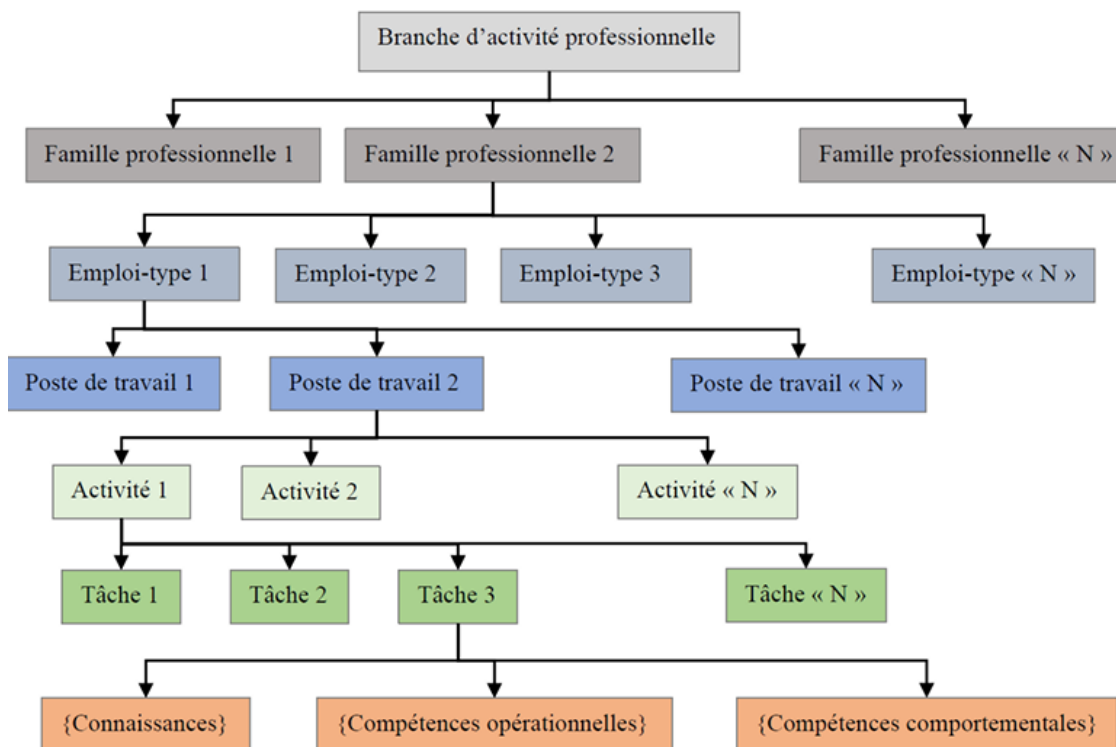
Branche d’activité professionnelle

Famille professionnelle 1

Famille professionnelle 2

Famille professionnelle « N »

Emploi-type 1

Emploi-type 2

Emploi-type 3

Emploi-type « N »

Poste de travail 1

Poste de travail 2

Poste de travail « N »

Activité 1

Activité 2

Activité « N »

Tâche 1

Tâche 2

Tâche 3

Tâche « N »

{Connaissances}

{Compétences opérationnelles}

{Compétences comportementales}